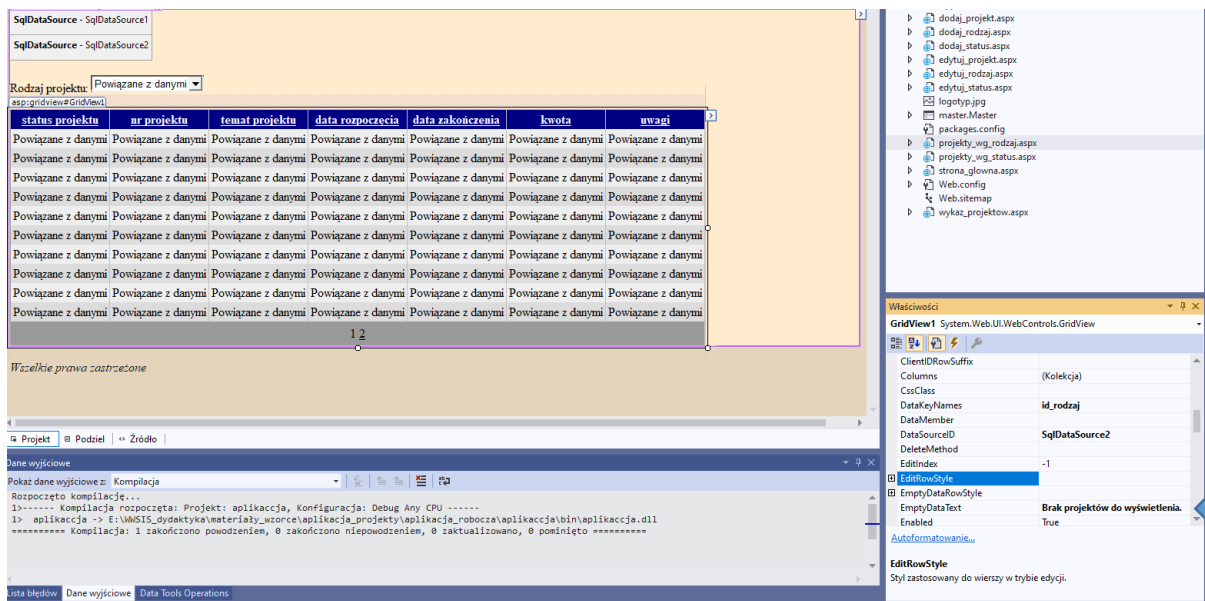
**SqlDataSource** - SqlDataSource1

**SqlDataSource** - SqlDataSource2

Rodzaj projektu: Powiązane z danymi

asp:gridview#GridView1

| status projektu | nr projektu | temat projektu | data rozpoczęcia | data zakończenia | kwota | uwagi |
|---|---|---|---|---|---|---|
| Powiązane z danymi | Powiązane z danymi | Powiązane z danymi | Powiązane z danymi | Powiązane z danymi | Powiązane z danymi | Powiązane z danymi |
| Powiązane z danymi | Powiązane z danymi | Powiązane z danymi | Powiązane z danymi | Powiązane z danymi | Powiązane z danymi | Powiązane z danymi |
| Powiązane z danymi | Powiązane z danymi | Powiązane z danymi | Powiązane z danymi | Powiązane z danymi | Powiązane z danymi | Powiązane z danymi |
| Powiązane z danymi | Powiązane z danymi | Powiązane z danymi | Powiązane z danymi | Powiązane z danymi | Powiązane z danymi | Powiązane z danymi |
| Powiązane z danymi | Powiązane z danymi | Powiązane z danymi | Powiązane z danymi | Powiązane z danymi | Powiązane z danymi | Powiązane z danymi |
| Powiązane z danymi | Powiązane z danymi | Powiązane z danymi | Powiązane z danymi | Powiązane z danymi | Powiązane z danymi | Powiązane z danymi |
| Powiązane z danymi | Powiązane z danymi | Powiązane z danymi | Powiązane z danymi | Powiązane z danymi | Powiązane z danymi | Powiązane z danymi |
| Powiązane z danymi | Powiązane z danymi | Powiązane z danymi | Powiązane z danymi | Powiązane z danymi | Powiązane z danymi | Powiązane z danymi |
| Powiązane z danymi | Powiązane z danymi | Powiązane z danymi | Powiązane z danymi | Powiązane z danymi | Powiązane z danymi | Powiązane z danymi |
| Powiązane z danymi | Powiązane z danymi | Powiązane z danymi | Powiązane z danymi | Powiązane z danymi | Powiązane z danymi | Powiązane z danymi |

1 2

Wszelkie prawa zastrzeżone

Projekt | Podziel | Źródło

Dane wyjściowe

Pokaż dane wyjściowe z: Kompilacja

Rozpoczęto kompilację...
1>------ Kompilacja rozpoczęta: Projekt: aplikacja, Konfiguracja: Debug Any CPU ------
1> aplikacja -> E:\WWSIS_dydaktyka\materiały_wzorce\aplikacja_projekty\aplikacja_robocza\aplikacja\bin\aplikacja.dll
========== Kompilacja: 1 zakończono powodzeniem, 0 zakończono niepowodzeniem, 0 zaktualizowano, 0 pominięto ==========

Lista błędów | Dane wyjściowe | Data Tools Operations

dodaj_projekt.aspx
dodaj_rodzaj.aspx
dodaj_status.aspx
edytuj_projekt.aspx
edytuj_rodzaj.aspx
edytuj_status.aspx
logotyp.jpg
master.Master
packages.config
projekty_wg_rodzaj.aspx
projekty_wg_status.aspx
strona_glowna.aspx
Web.config
Web.sitemap
wykaz_projektow.aspx

Właściwości

GridView1 System.Web.UI.WebControls.GridView

| | |
|---|---|
| ClientIDRowSuffix | |
| Columns | (Kolekcja) |
| CssClass | |
| DataKeyNames | id_rodzaj |
| DataMember | |
| DataSourceID | SqlDataSource2 |
| DeleteMethod | |
| EditIndex | -1 |
| EditRowStyle | |
| EmptyDataRowStyle | |
| EmptyDataText | Brak projektów do wyświetlenia. |
| Enabled | True |

Autoformatowanie...

EditRowStyle
Styl zastosowany do wierszy w trybie edycji.